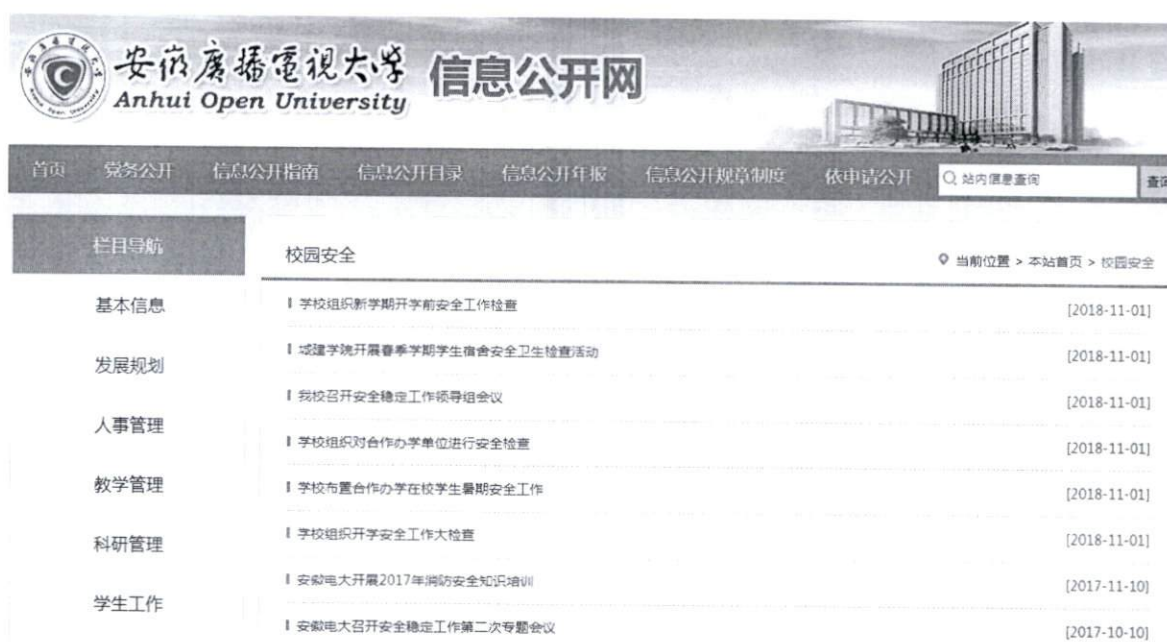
安徽廣播電視大學
Anhui Open University
信息公开网

首页 党务公开 信息公开指南 信息公开目录 信息公开年报 信息公开规章制度 依申请公开 站内信息查询 查询

栏目导航

基本信息

发展规划

人事管理

教学管理

科研管理

学生工作

校园安全

当前位置 > 本站首页 > 校园安全

学校组织新学期开学前安全工作检查 [2018-11-01]

城建学院开展春季学期学生宿舍安全卫生检查活动 [2018-11-01]

我校召开安全稳定工作领导组会议 [2018-11-01]

学校组织对合作办学单位进行安全检查 [2018-11-01]

学校布置合作办学在校学生暑期安全工作 [2018-11-01]

学校组织开学安全工作大检查 [2018-11-01]

安徽电大开展2017年消防安全知识培训 [2017-11-10]

安徽电大召开安全稳定工作第二次专题会议 [2017-10-10]